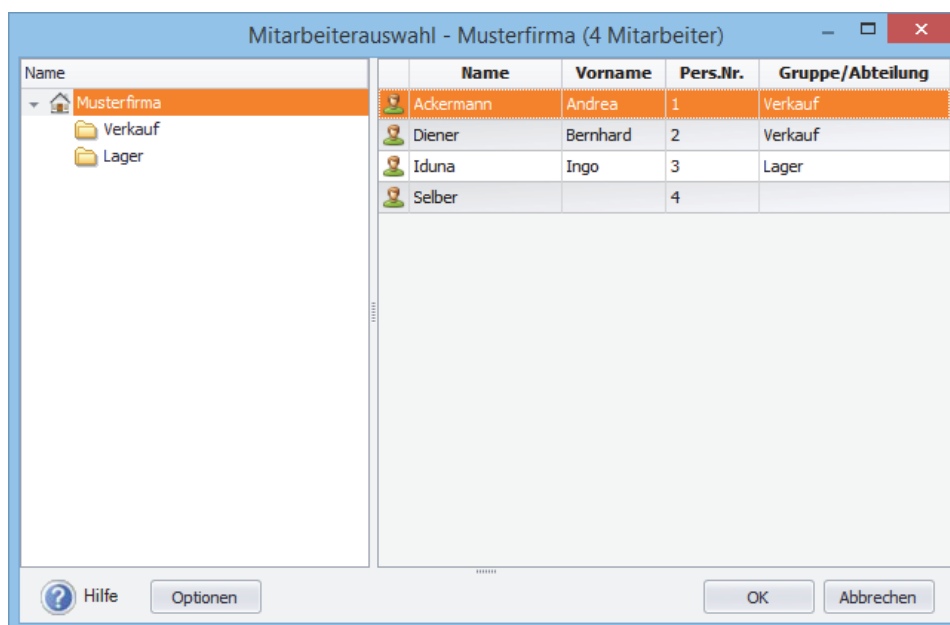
Mitarbeiterauswahl - Musterfirma (4 Mitarbeiter)

Name
Musterfirma
Verkauf
Lager

| Name | Vorname | Pers.Nr. | Gruppe/Abteilung |
|---|---|---|---|
| Ackermann | Andrea | 1 | Verkauf |
| Diener | Bernhard | 2 | Verkauf |
| Iduna | Ingo | 3 | Lager |
| Selber | | 4 | |

Hilfe
Optionen
OK
Abbrechen